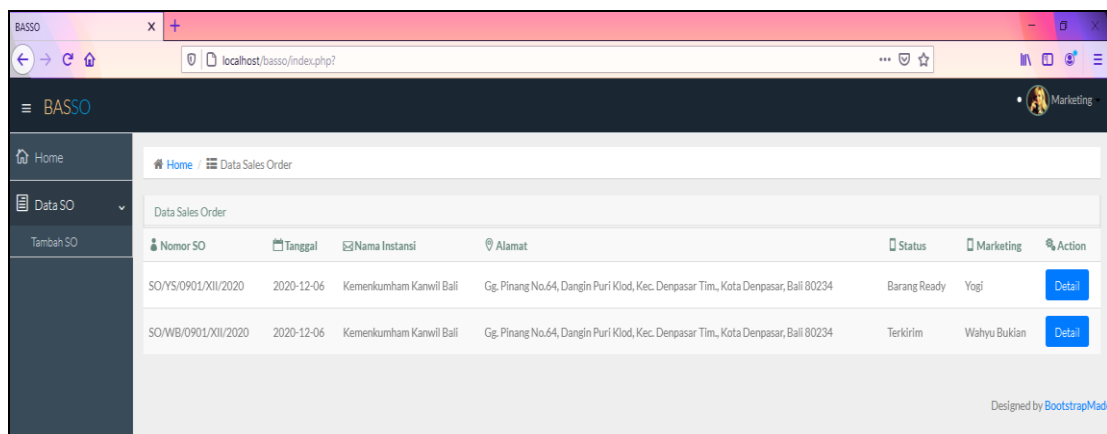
BASSO

localhost/basso/index.php?

≡ BASSO

Marketing

Home

Data SO

Tambah SO

Home / Data Sales Order

Data Sales Order

| Nomor SO | Tanggal | Nama Instansi | Alamat | Status | Marketing | Action |
|---|---|---|---|---|---|---|
| SO/YS/0901/XII/2020 | 2020-12-06 | Kemenkumham Kanwil Bali | Gg. Pinang No.64, Dangin Puri Klod, Kec. Denpasar Tim., Kota Denpasar, Bali 80234 | Barang Ready | Yogi | Detail |
| SO/WB/0901/XII/2020 | 2020-12-06 | Kemenkumham Kanwil Bali | Gg. Pinang No.64, Dangin Puri Klod, Kec. Denpasar Tim., Kota Denpasar, Bali 80234 | Terkirim | Wahyu Bukian | Detail |

Designed by BootstrapMad